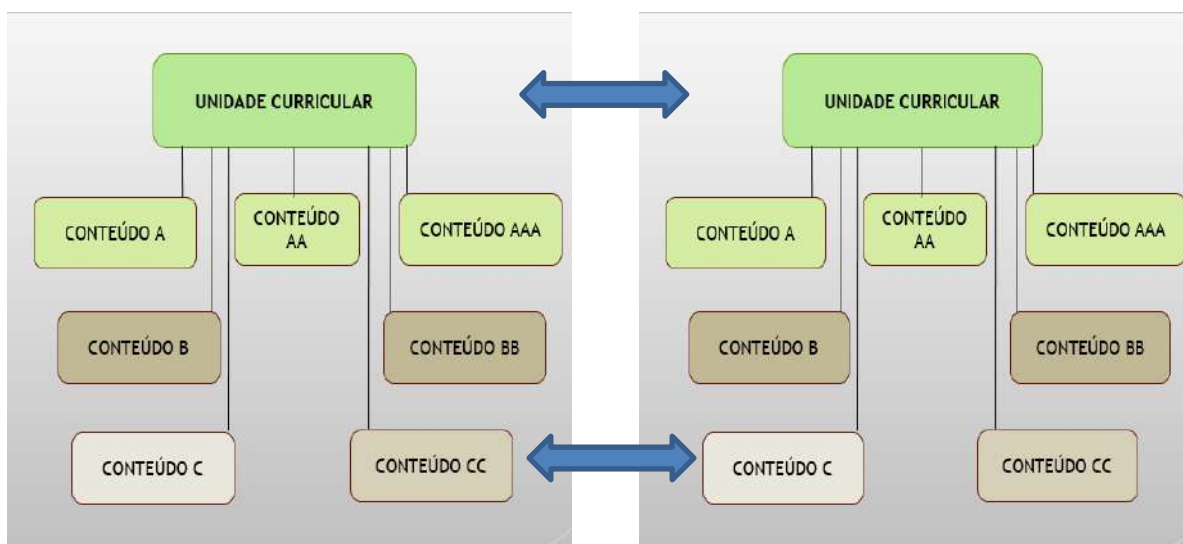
UNIDADE CURRICULAR

CONTEÚDO A

CONTEÚDO AA

CONTEÚDO AAA

CONTEÚDO B

CONTEÚDO BB

CONTEÚDO C

CONTEÚDO CC

UNIDADE CURRICULAR

CONTEÚDO A

CONTEÚDO AA

CONTEÚDO AAA

CONTEÚDO B

CONTEÚDO BB

CONTEÚDO C

CONTEÚDO CC